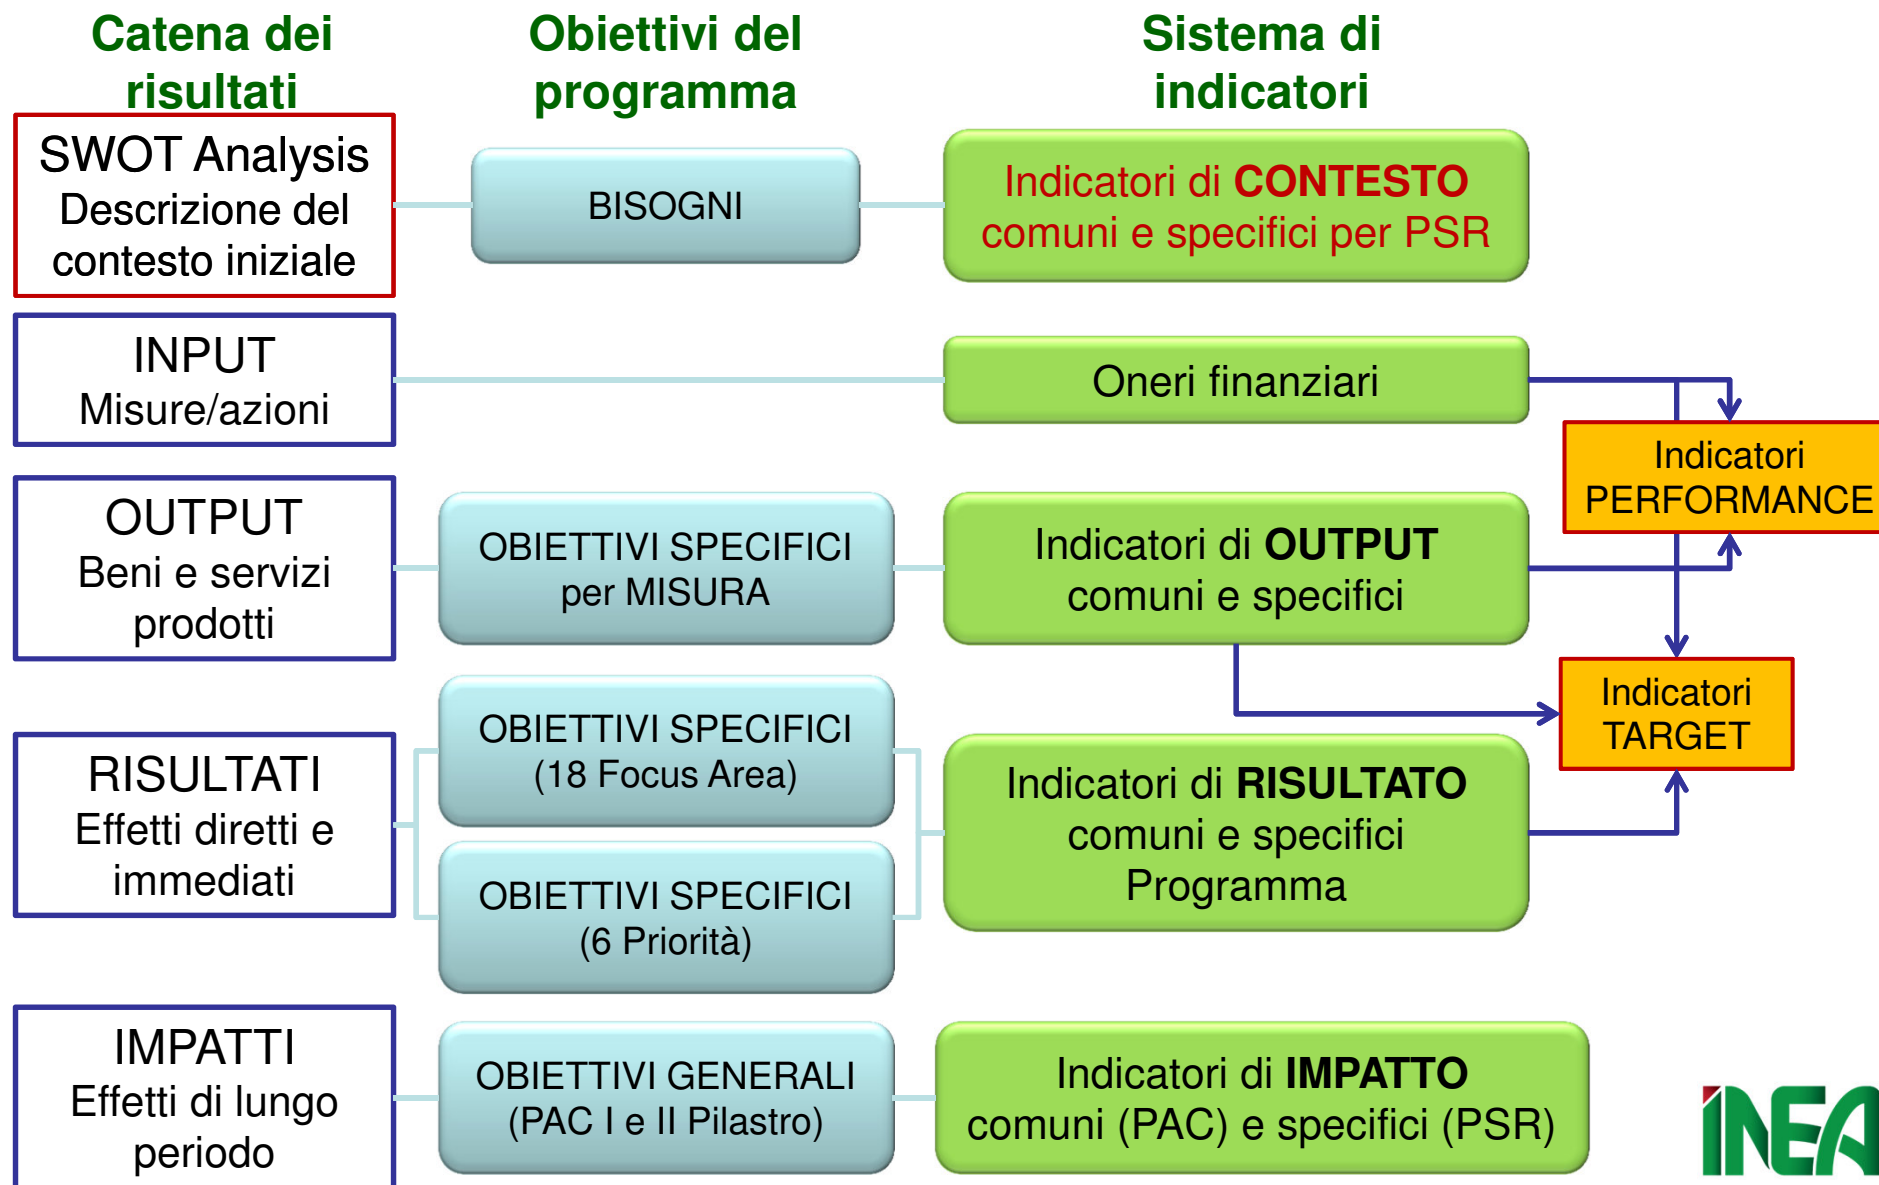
Catena dei risultati

Obiettivi del programma

Sistema di indicatori

SWOT Analysis
Descrizione del contesto iniziale

BISOGNI

Indicatori di **CONTESTO** comuni e specifici per PSR

INPUT
Misure/azioni

Oneri finanziari

Indicatori PERFORMANCE

OUTPUT
Beni e servizi prodotti

OBIETTIVI SPECIFICI per MISURA

Indicatori di **OUTPUT** comuni e specifici

Indicatori TARGET

RISULTATI
Effetti diretti e immediati

OBIETTIVI SPECIFICI (18 Focus Area)

OBIETTIVI SPECIFICI (6 Priorità)

Indicatori di **RISULTATO** comuni e specifici Programma

IMPATTI
Effetti di lungo periodo

OBIETTIVI GENERALI (PAC I e II Pilastro)

Indicatori di **IMPATTO** comuni (PAC) e specifici (PSR)

INEA